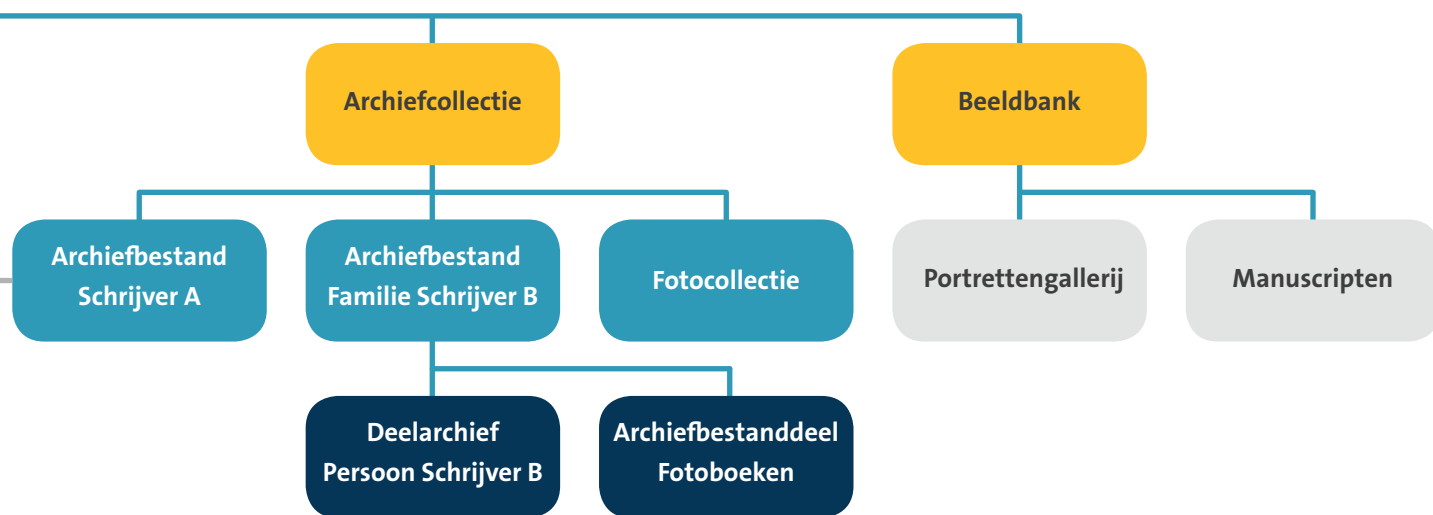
Archiefcollectie

Beeldbank

Archiefbestand Schrijver A

Archiefbestand Familie Schrijver B

Fotocollectie

Portrettengallerij

Manuscripten

Deelarchief Persoon Schrijver B

Archiefbestanddeel Fotoboeken